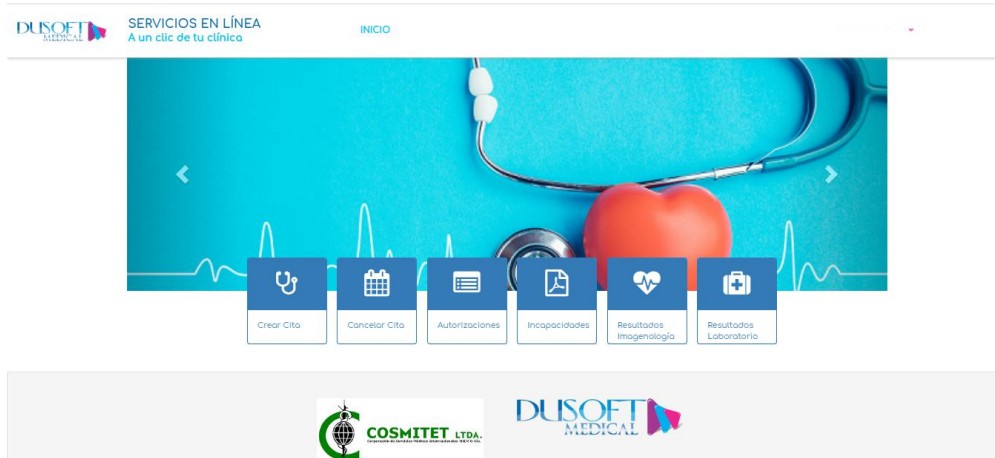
DUSOFT MEDICAL

SERVICIOS EN LÍNEA
A un clic de tu clínica

INICIO

Crear Cita

Cancelar Cita

Autorizaciones

Incapacidades

Resultados Imagenología

Resultados Laboratorio

COSMITET LTDA.
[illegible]

DUSOFT MEDICAL